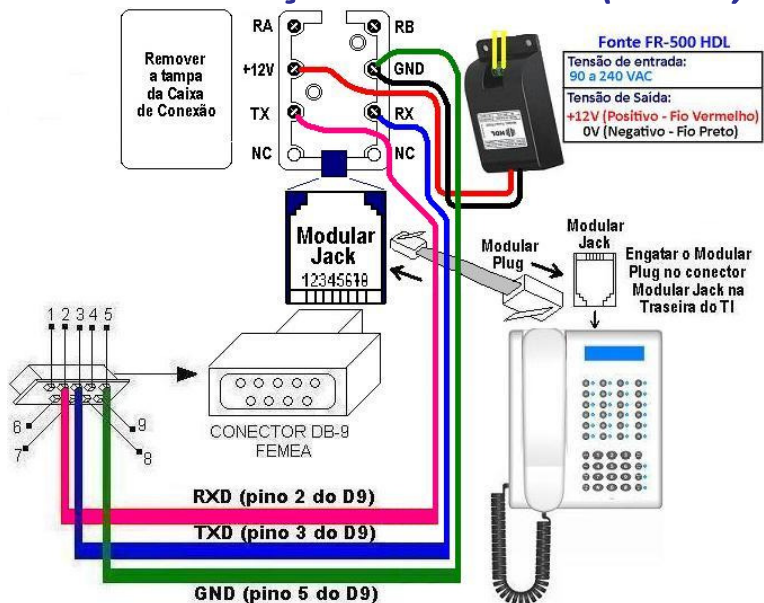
Remover a tampa da Caixa de Conexão

RA
RB
+12V
GND
TX
RX
NC
NC

Fonte FR-500 HDL
Tensão de entrada:
90 a 240 VAC
Tensão de Saída:
+12V (Positivo - Fio Vermelho)
0V (Negativo - Fio Preto)

HDL

Modular Jack
12345678

Modular Plug

Modular Jack

Engatar o Modular Plug no conector Modular Jack na Traseira do TI

1 2 3 4 5
6
7
9
8

CONECTOR DB-9
FEMEA

RXD (pino 2 do D9)
TXD (pino 3 do D9)
GND (pino 5 do D9)